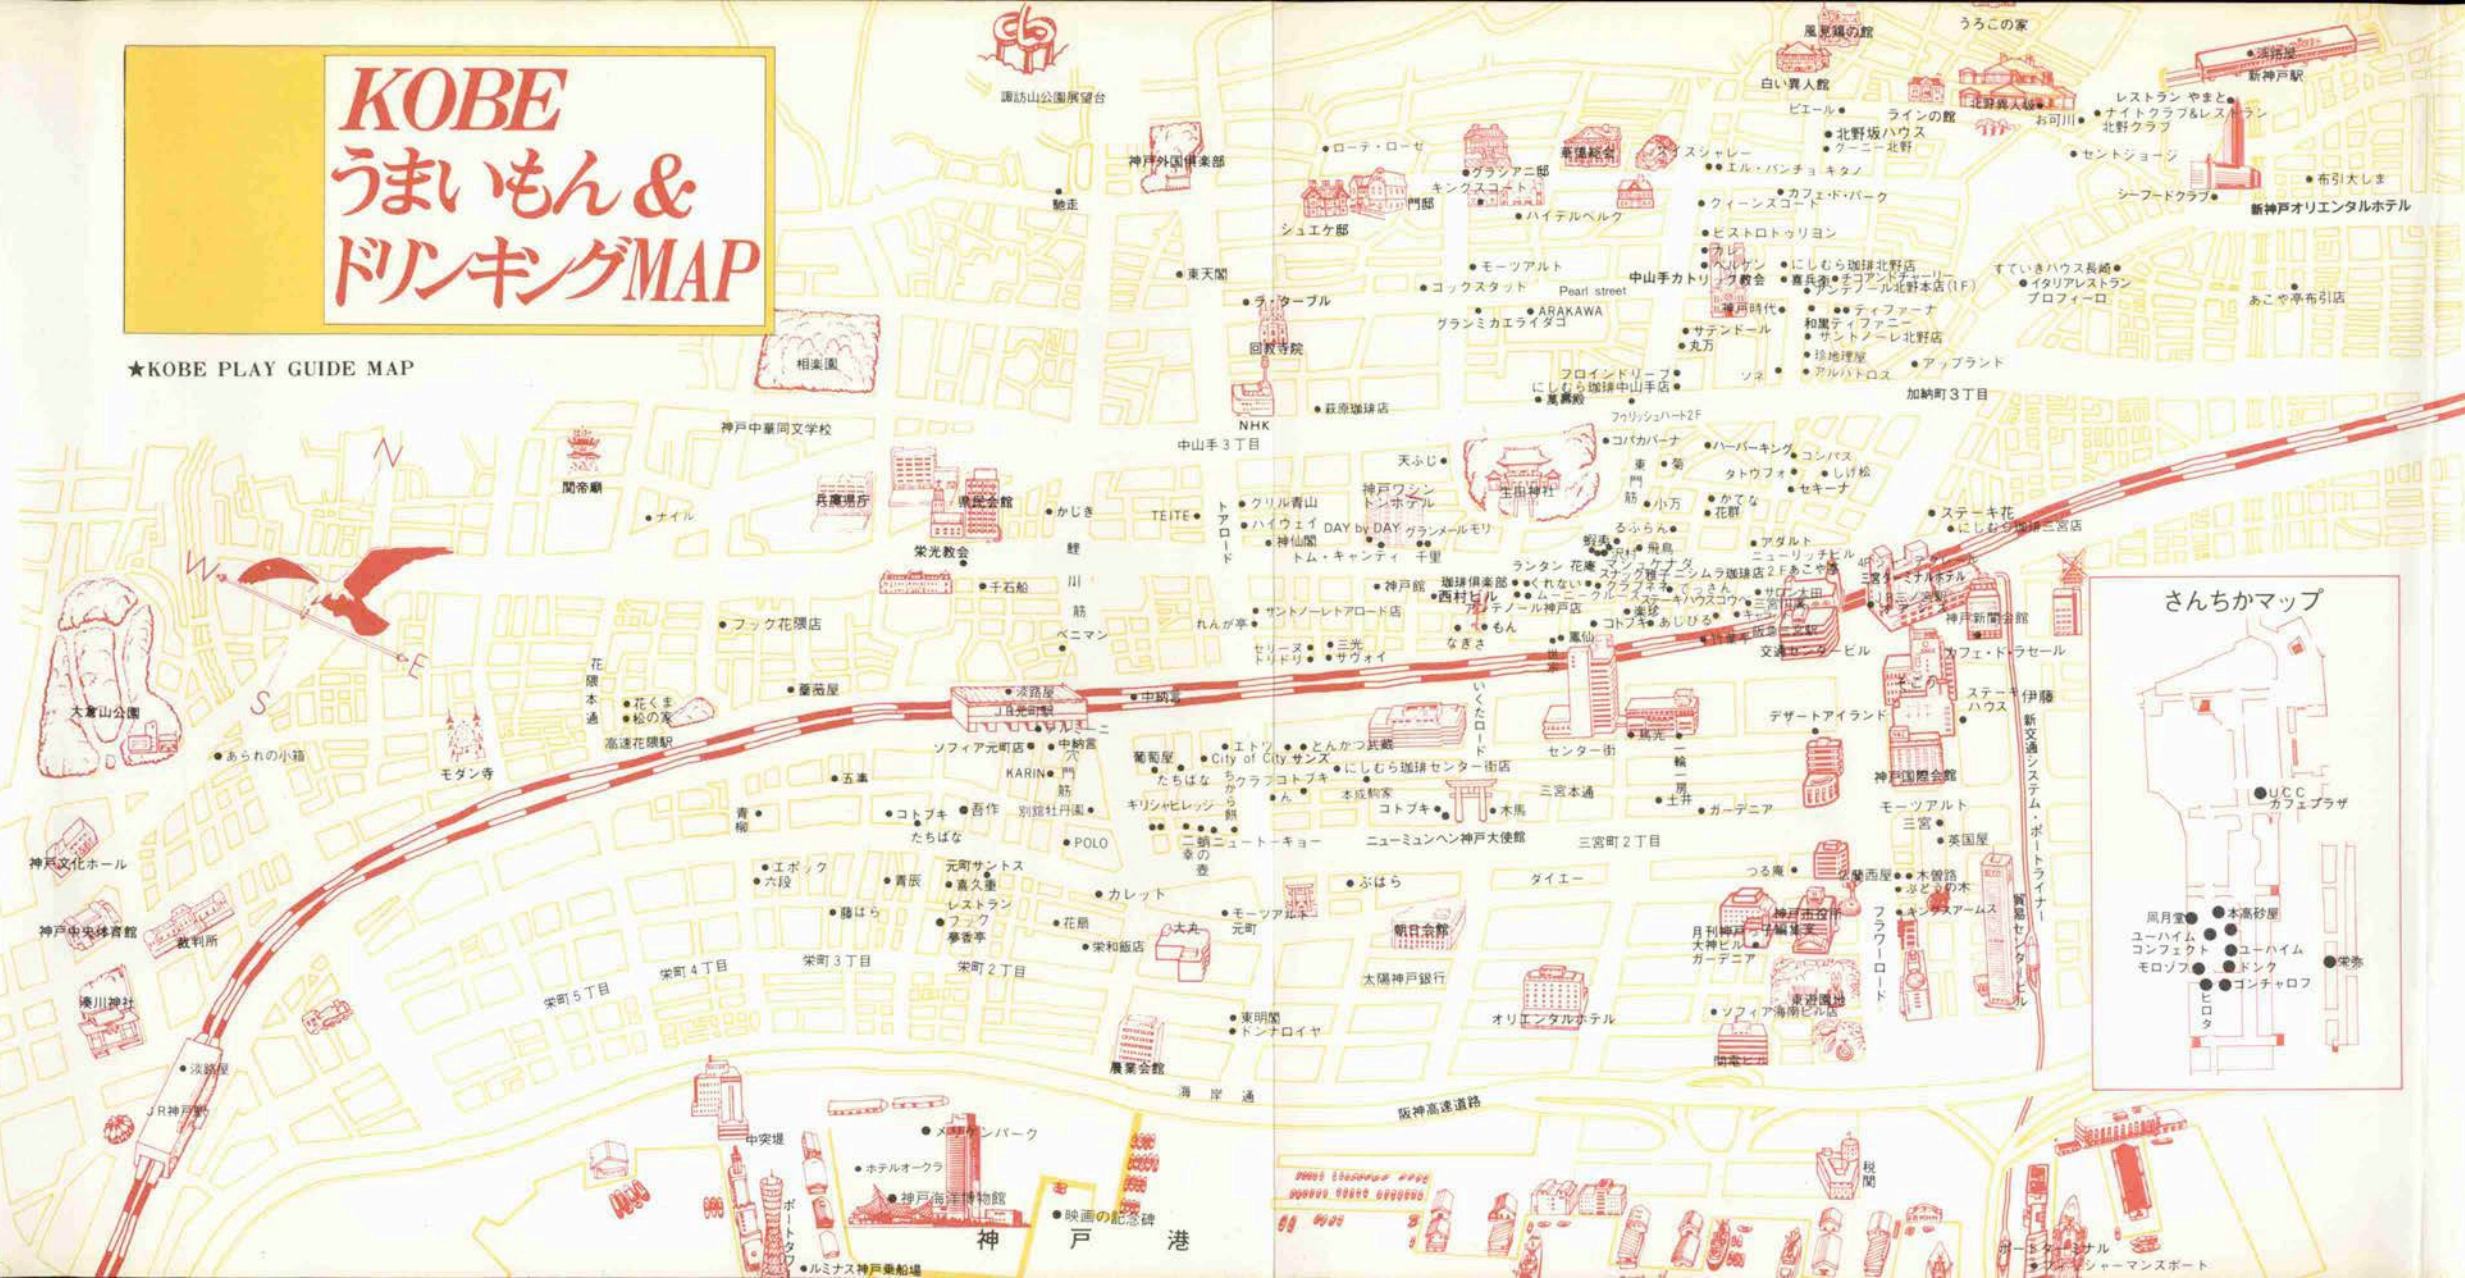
KOBE
うまいもん＆
ドリンキングMAP

★KOBE PLAY GUIDE MAP

諏訪山公園展望台
神戸外国倶楽部
駿走
相楽園
神戸中華同文学校
関帝廟
兵庫県庁
県民会館
栄光教会
ナイル
千石船
ブック花隈店
花隈本通
花くま
松の実
薔薇屋
高速花隈駅
大倉山公園
あられの小箱
モダン寺
神戸文化ホール
神戸中央体育館
裁判所
湊川神社
淡路屋
JR神戸駅
中突堤
ホテルオークラ
メリケンパーク
神戸海洋博物館
映画の記念碑
ポートタワー
ルミナス神戸乗船場
神戸港
海岸通
阪神高速道路
東天閣
ラ・ターブル
回教寺院
NHK
萩原珈琲店
中山手3丁目
かじき
TEITE
鯉川筋
ベニマン
淡路屋
JR元町駅
中納言
ソフィア元町店
KARIN
元町筋
五楽
コトブキ
吾作
たちばな
別館牡丹園
POLO
青柳
エポック
六段
青辰
藤はら
元町サントス
喜久重
レストラン
ブック
夢香亭
花扇
栄和飯店
カレット
大丸
栄町5丁目
栄町4丁目
栄町3丁目
栄町2丁目
東明閣
ドンナロイヤ
農業会館
トアロード
クリル青山
ハイウェイ
神仙閣
DAY by DAY
グランメールモリ
トム・キャンディ
千里
サントノーレトアロード店
れんが亭
セリーヌ
トリドリ
三光
サヴォイ
葡萄屋
たちばな
エトワ
City of City
サンズ
とんかつ武蔵
クラブコトブキ
にしむら珈琲センター街店
ん
キリシャヒレッジ
本成駒家
ちから餅
二期
幸の壺
ニュートーキョー
コトブキ
木馬
ニューミュンヘン神戸大使館
ぶはら
モーツアルト
元町
朝日会館
太陽神戸銀行
オリエンタルホテル
ローテ・ローゼ
グラシアニ邸
キングスコート
門邸
シュエケ邸
ハイテルベルク
モーツアルト
コックスタット
Pearl street
ARAKAWA
グランミカエライダゴ
萌黄の館
スイスシャレー
エル・バンチョ キタノ
カフェ・ド・パーク
クィーンスコート
ビストロトゥリヨン
ブレ
ベルゲン
中山手カトリック教会
神戸時代
サテンドール
丸万
にしむら珈琲北野店
喜兵衛
チョコアントチャーリー
ケンテフール北野本店（1F）
ティファーナ
和風ティファニー
サントノーレ北野店
珍地理屋
アルバトロス
アップランド
ソネ
フロインドリーブ
にしむら珈琲中山手店
董鷗殿
フラリシュハート2F
コパカバーナ
ハーバーキング
コンパス
タトウフォー
しげ松
セキーナ
東門筋
菊
小万
かてな
花群
天ふじ
神戸ワシントンホテル
生田神社
るぷらん
アダルト
ニューリッチビル
ランタン
花庵
飛鳥
珈琲倶楽部
西村ビル
くれない
ムーニークルーズ
にしむら珈琲店
アンテノール神戸店
楽珍
コトブキ
あじひろ
もん
なぎさ
鳳仙
交通センタービル
三宮ターミナルホテル
神戸新聞会館
カフェ・ド・ラセール
ステーキ伊藤ハウス
デザートアイランド
いくたロード
センター街
三宮本通
一輪一房
土井
ガーデニア
三宮2丁目
ダイエー
神戸国際会館
モーツアルト
三宮
英国屋
つる鷹
木曽路
ぶどうの木
キングスアームス
神戸市役所
東遊園地
フラワーロード
ソフィア海南ビル店
貿易センタービル
新交通システム・ポートライナー
ポートターミナル
ヴィシャーマンズポート
税関
風見鶏の館
うろこの家
白い異人館
ピエール
ラインの館
北野坂ハウス
グーニー北野
北野異人館
お河川
レストラン やまと
ナイトクラブ&レストラン
北野クラブ
淡路屋
新神戸駅
セントジョージ
布引大しま
シーフードクラブ
新神戸オリエンタルホテル
すていきハウス長崎
イタリアレストラン
プロフィーロ
あこや亭布引店
加納町3丁目
ステーキ花
にしむら珈琲三宮店
さんちかマップ
UCC
カフェプラザ
風月堂
本高砂屋
ユーハイム
コンフェクト
ユーハイム
モロゾフ
ドンク
ヒロタ
コンチャロフ
栄泰